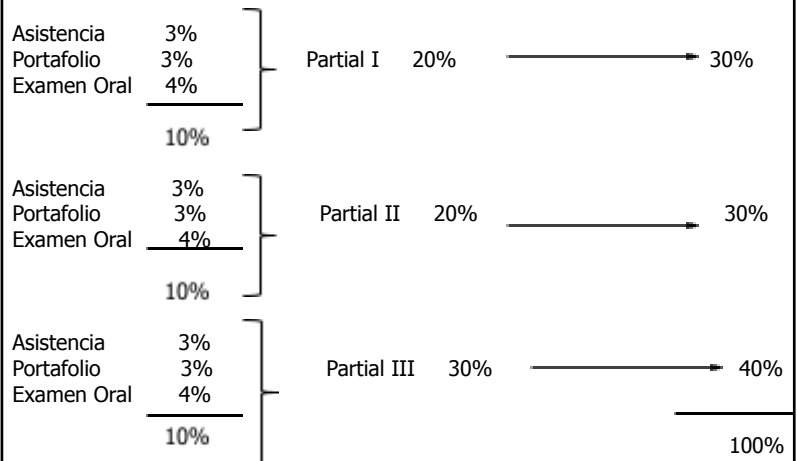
Asistencia 3%
Portafolio 3%
Examen Oral 4%
10%

Partial I 20% 30%

Asistencia 3%
Portafolio 3%
Examen Oral 4%
10%

Partial II 20% 30%

Asistencia 3%
Portafolio 3%
Examen Oral 4%
10%

Partial III 30% 40%

100%